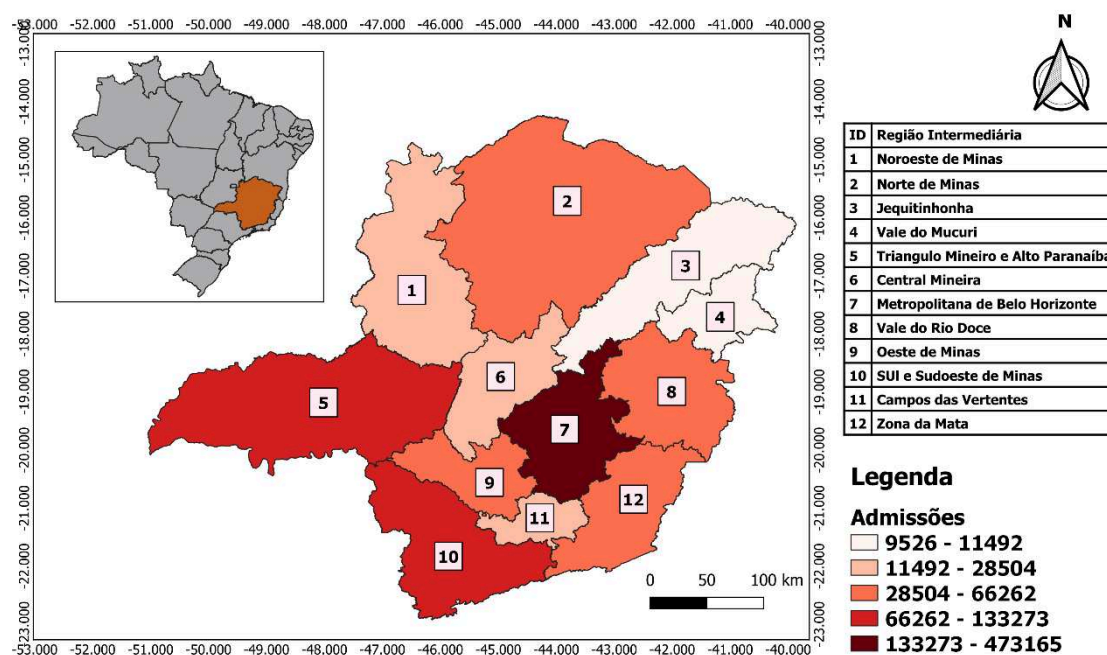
-53.000 -52.000 -51.000 -50.000 -49.000 -48.000 -47.000 -46.000 -45.000 -44.000 -43.000 -42.000 -41.000 -40.000

-13.000 -14.000 -15.000 -16.000 -17.000 -18.000 -19.000 -20.000 -21.000 -22.000 -23.000

-13.000 -14.000 -15.000 -16.000 -17.000 -18.000 -19.000 -20.000 -21.000 -22.000 -23.000

N

| ID | Região Intermediária |
|---|---|
| 1 | Noroeste de Minas |
| 2 | Norte de Minas |
| 3 | Jequitinhonha |
| 4 | Vale do Mucuri |
| 5 | Triangulo Mineiro e Alto Paranaíba |
| 6 | Central Mineira |
| 7 | Metropolitana de Belo Horizonte |
| 8 | Vale do Rio Doce |
| 9 | Oeste de Minas |
| 10 | SUI e Sudoeste de Minas |
| 11 | Campos das Vertentes |
| 12 | Zona da Mata |

2
3
1
4
6
8
5
7
9
12
11
10

0 50 100 km

-53.000 -52.000 -51.000 -50.000 -49.000 -48.000 -47.000 -46.000 -45.000 -44.000 -43.000 -42.000 -41.000 -40.000

Legenda
Admissões
9526 - 11492
11492 - 28504
28504 - 66262
66262 - 133273
133273 - 473165